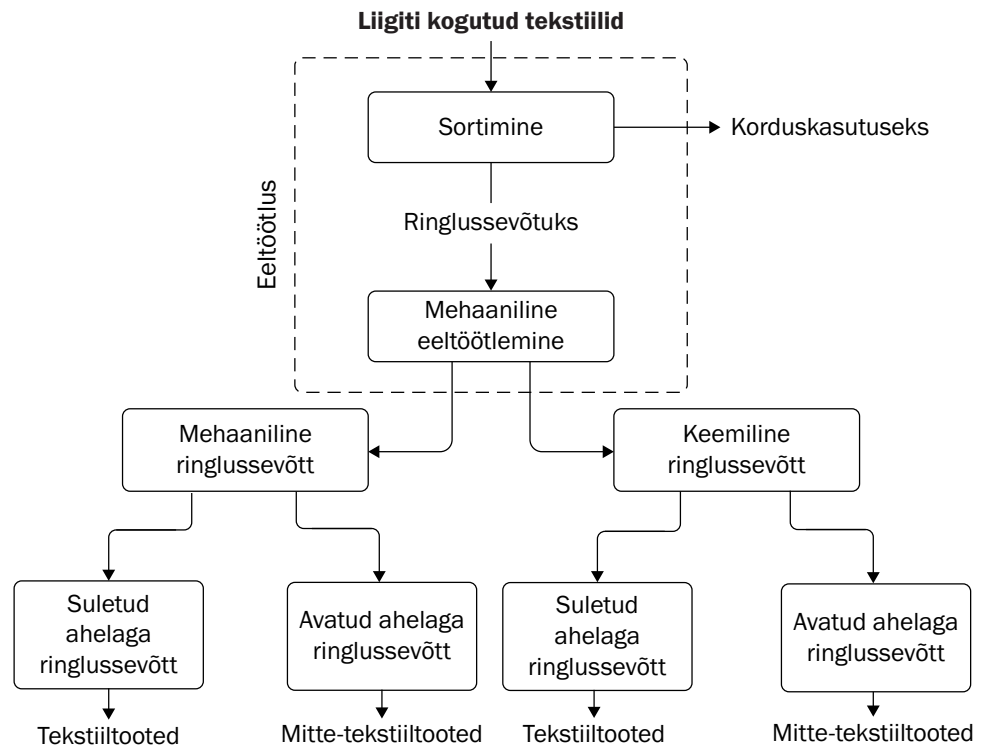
Liigiti kogutud tekstiilid

Eeltöötlus

Sortimine

Korduskasutuseks

Ringlussevõtuks

Mehaaniline eeltöötlemine

Mehaaniline ringlussevõtt

Keemiline ringlussevõtt

Suletud ahelaga ringlussevõtt

Avatud ahelaga ringlussevõtt

Suletud ahelaga ringlussevõtt

Avatud ahelaga ringlussevõtt

Tekstiiltooted

Mitte-tekstiiltooted

Tekstiiltooted

Mitte-tekstiiltooted